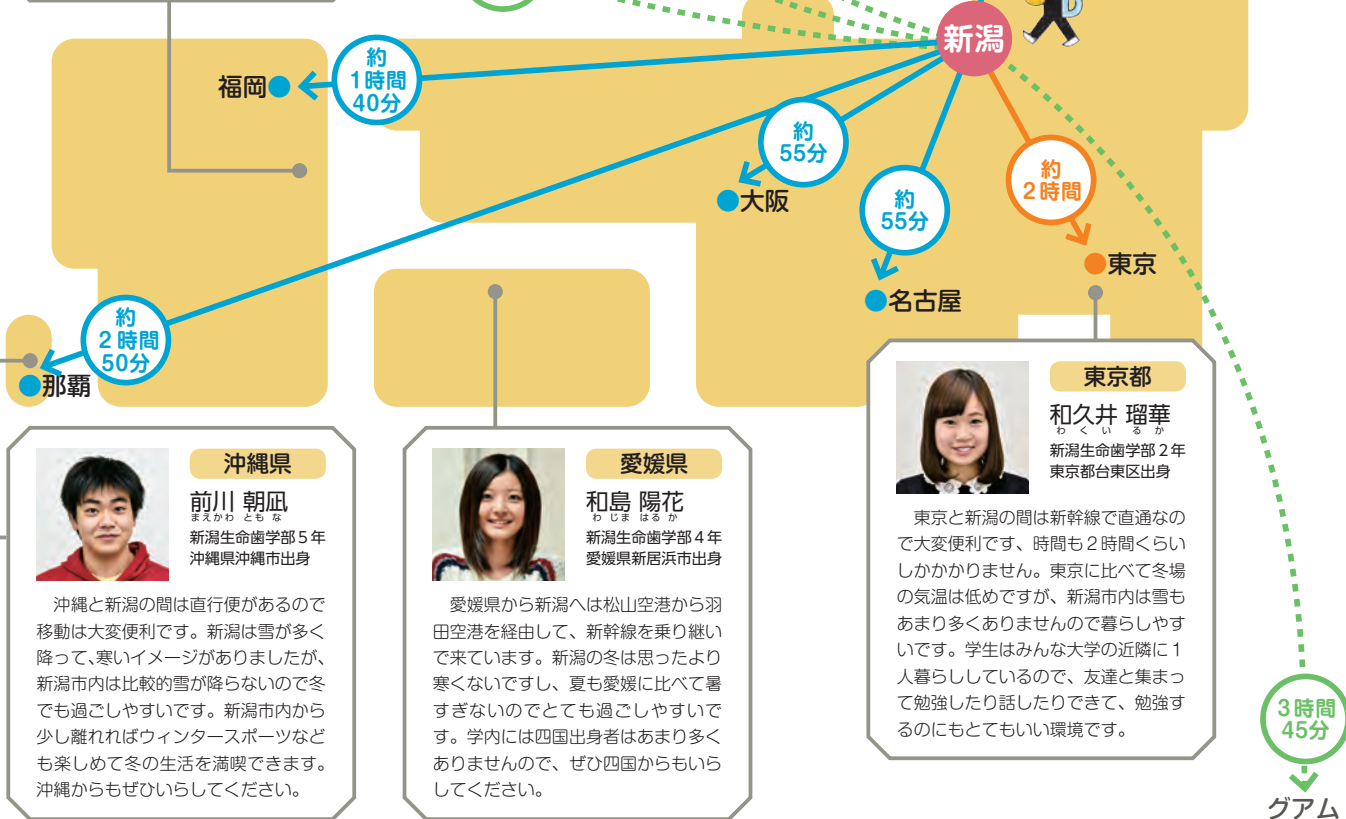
新潟

約
1時間
40分

福岡

約
55分

大阪

約
55分

名古屋

約
2時間

東京

約
2時間
50分

那覇

沖縄県
前川 朝凪
まえかわ ともな
新潟生命歯学部5年
沖縄県沖縄市出身

沖縄と新潟の間は直行便があるので移動は大変便利です。新潟は雪が多く降って、寒いイメージがありましたが、新潟市内は比較的雪が降らないので冬でも過ごしやすいです。新潟市内から少し離れればウィンタースポーツなども楽しめて冬の生活を満喫できます。沖縄からもぜひいらしてください。

愛媛県
和島 陽花
わじま はるか
新潟生命歯学部4年
愛媛県新居浜市出身

愛媛県から新潟へは松山空港から羽田空港を経由して、新幹線を乗り継いで来ています。新潟の冬は思ったより寒くないですし、夏も愛媛に比べて暑すぎないのでとても過ごしやすいです。学内には四国出身者はあまり多くありませんので、ぜひ四国からもいらしてください。

東京都
和久井 瑠華
わくい るか
新潟生命歯学部2年
東京都台東区出身

東京と新潟の間は新幹線で直通なので大変便利です、時間も2時間くらいしかかかりません。東京に比べて冬場の気温は低めですが、新潟市内は雪もあまり多くありませんので暮らしやすいです。学生はみんな大学の近隣に1人暮らししているので、友達と集まって勉強したり話したりできて、勉強するのにもとてもいい環境です。

3時間
45分

グアム